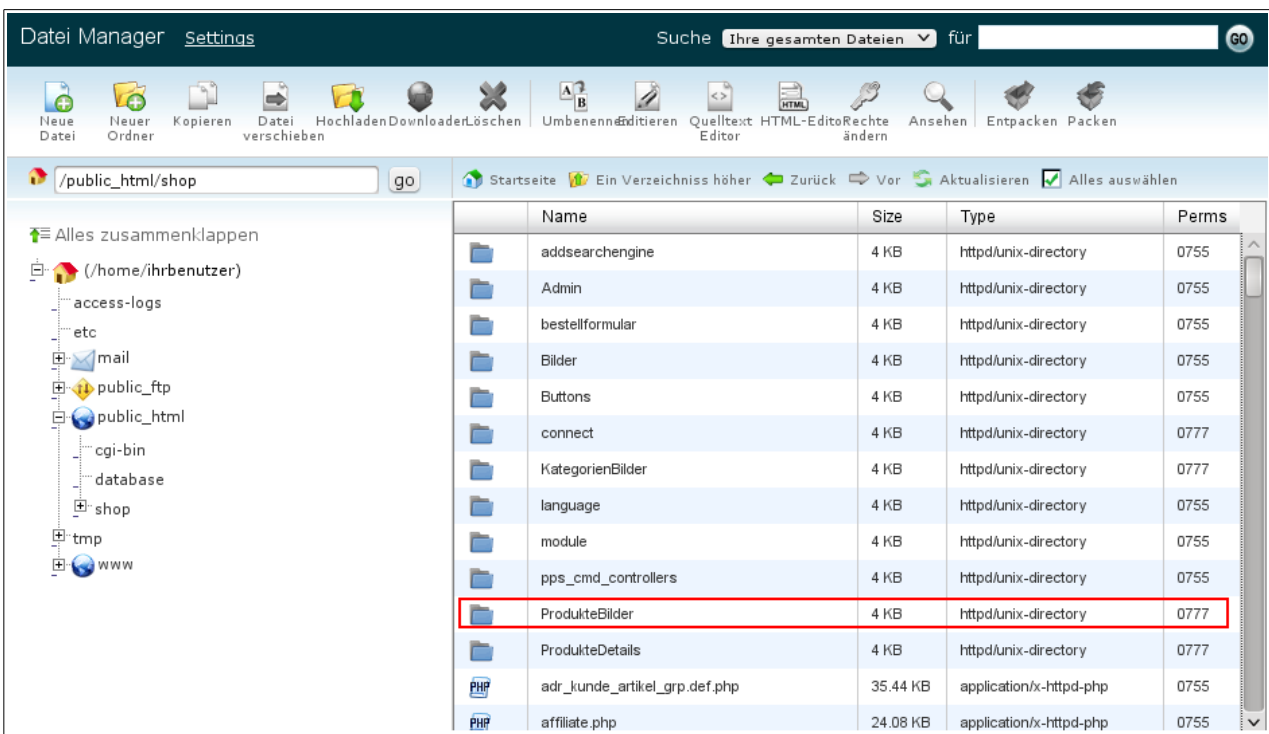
Datei Manager Settings

Suche Ihre gesamten Dateien für GO

Neue Datei
Neuer Ordner
Kopieren
Datei verschieben
Hochladen
Downloaden
Löschen
Umbenennen
Editieren
Quelltext Editor
HTML-Editor
Rechte ändern
Ansehen
Entpacken
Packen

/public_html/shop go

Startseite Ein Verzeichniss höher Zurück Vor Aktualisieren Alles auswählen

Alles zusammenklappen
(/home/ihrbenutzer)
access-logs
etc
mail
public_ftp
public_html
cgi-bin
database
shop
tmp
www

| | Name | Size | Type | Perms |
|---|---|---|---|---|
| | addsearchengine | 4 KB | httpd/unix-directory | 0755 |
| | Admin | 4 KB | httpd/unix-directory | 0755 |
| | bestellformular | 4 KB | httpd/unix-directory | 0755 |
| | Bilder | 4 KB | httpd/unix-directory | 0755 |
| | Buttons | 4 KB | httpd/unix-directory | 0755 |
| | connect | 4 KB | httpd/unix-directory | 0777 |
| | KategorienBilder | 4 KB | httpd/unix-directory | 0777 |
| | language | 4 KB | httpd/unix-directory | 0755 |
| | module | 4 KB | httpd/unix-directory | 0755 |
| | pps_cmd_controllers | 4 KB | httpd/unix-directory | 0755 |
| | ProdukteBilder | 4 KB | httpd/unix-directory | 0777 |
| | ProdukteDetails | 4 KB | httpd/unix-directory | 0777 |
| PHP | adr_kunde_artikel_grp.def.php | 35.44 KB | application/x-httpd-php | 0755 |
| PHP | affiliate.php | 24.08 KB | application/x-httpd-php | 0755 |